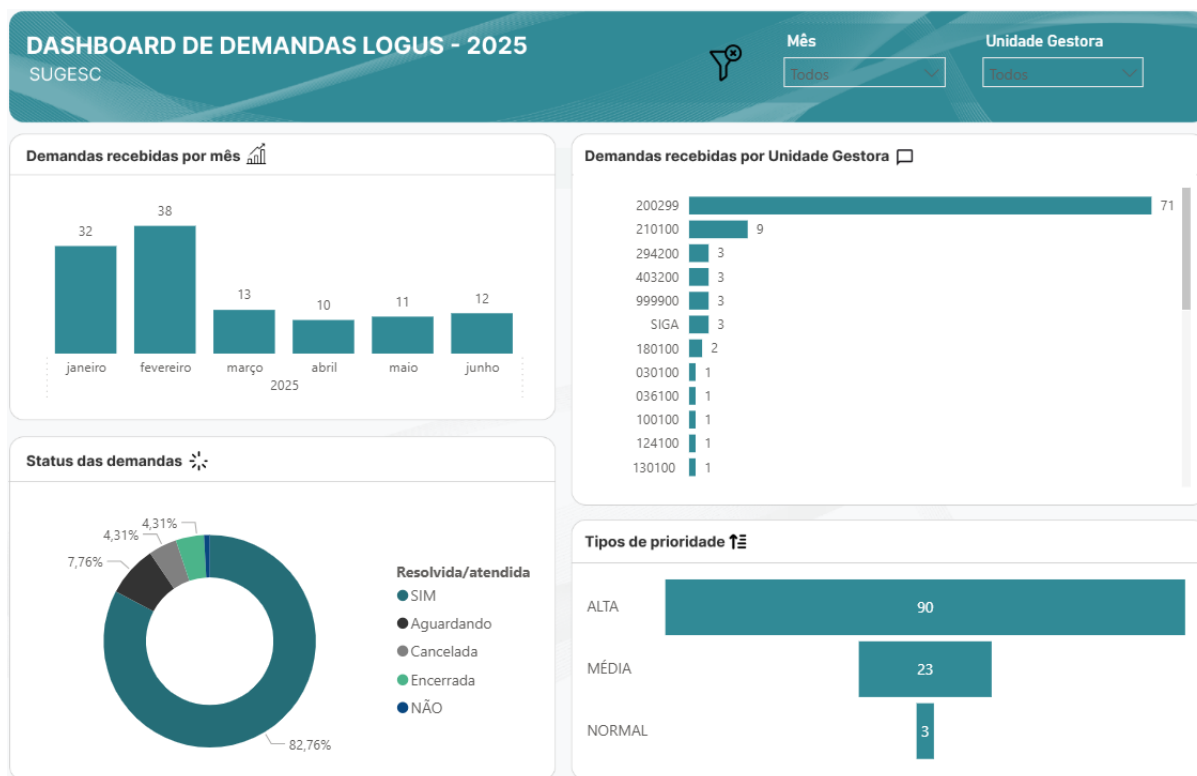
DASHBOARD DE DEMANDAS LOGUS - 2025
SUGESC

Mês
Todos

Unidade Gestora
Todos

Demandas recebidas por mês

32
38
13
10
11
12
janeiro
fevereiro
março
abril
maio
junho
2025

Demandas recebidas por Unidade Gestora

| | |
|---|---|
| 200299 | 71 |
| 210100 | 9 |
| 294200 | 3 |
| 403200 | 3 |
| 999900 | 3 |
| SIGA | 3 |
| 180100 | 2 |
| 030100 | 1 |
| 036100 | 1 |
| 100100 | 1 |
| 124100 | 1 |
| 130100 | 1 |

Status das demandas

4,31%
4,31%
7,76%
82,76%

Resolvida/atendida
SIM
Aguardando
Cancelada
Encerrada
NÃO

Tipos de prioridade

ALTA 90
MÉDIA 23
NORMAL 3